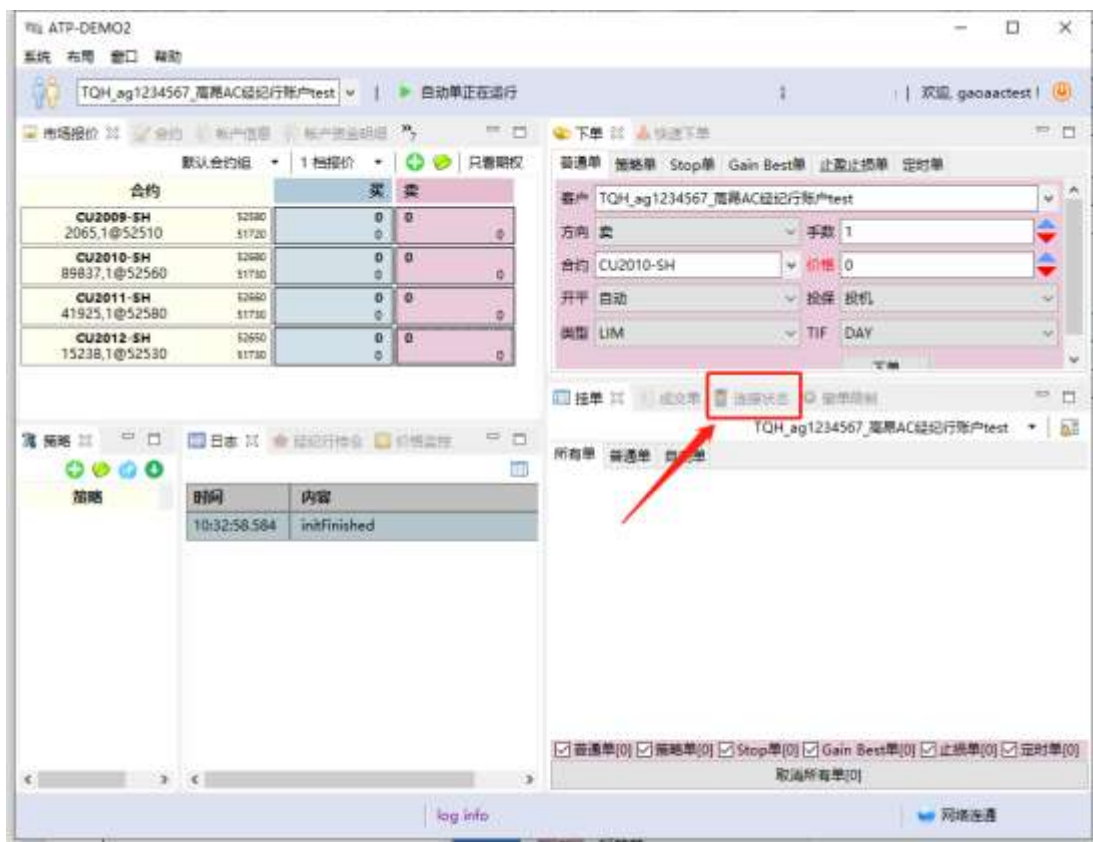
ATP-DEMO2

系统 布局 窗口 帮助

TQH_ag1234567_高易AC经纪行账户test | 自动单正在运行 | 欢迎, gaoaactest!

市场报价 | 合约 | 帐户信息 | 帐户资金明细 »7

默认合约组 | 1档报价 | 只看期权

| 合约 | | 买 | 卖 |
|---|---|---|---|
| CU2009-SH 2065,1@52510 | 52580 51720 | 0 0 | 0 0 |
| CU2010-SH 89837,1@52560 | 52680 51730 | 0 0 | 0 0 |
| CU2011-SH 41925,1@52580 | 52660 51730 | 0 0 | 0 0 |
| CU2012-SH 15238,1@52530 | 52650 51730 | 0 0 | 0 0 |

下单 | 快速下单

普通单 | 策略单 | Stop单 | Gain Best单 | 止盈止损单 | 定时单

客户 TQH_ag1234567_高易AC经纪行账户test
方向 卖 | 手数 1
合约 CU2010-SH | 价格 0
开平 自动 | 投保 投机
类型 LIM | TIF DAY
下单

挂单 | 成交单 | 连接状态 | 保单限制

TQH_ag1234567_高易AC经纪行账户test

所有单 | 普通单 | 自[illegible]单

策略 | 日志 | 经纪行持仓 | 价格监控

策略

| 时间 | 内容 |
|---|---|
| 10:32:58.584 | initFinished |

☑普通单[0] ☑策略单[0] ☑Stop单[0] ☑Gain Best单[0] ☑止损单[0] ☑定时单[0]
取消所有单[0]

log info

网络连通